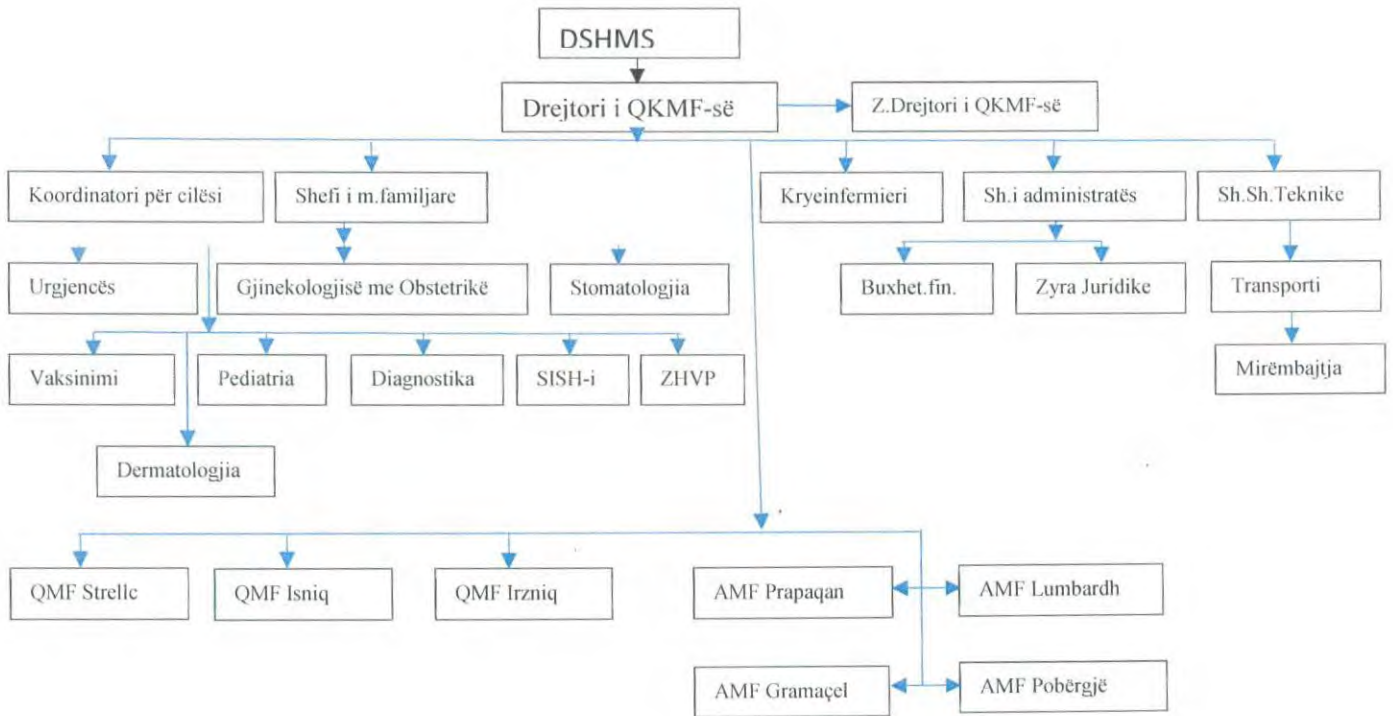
DSHMS

Drejtori i QKMF-së

Z.Drejtori i QKMF-së

Koordinatori për cilësi

Shefi i m.familjare

Kryeinfermieri

Sh.i administratës

Sh.Sh.Teknike

Urgjencës

Gjinekologjisë me Obstetrikë

Stomatologjia

Buxhet.fin.

Zyra Juridike

Transporti

Vaksinimi

Pediatria

Diagnostika

SISH-i

ZHVP

Mirëmbajtja

Dermatologjia

QMF Strellc

QMF Isniq

QMF Irzniq

AMF Prapaqan

AMF Lumbardh

AMF Gramaçel

AMF Pobërgjë